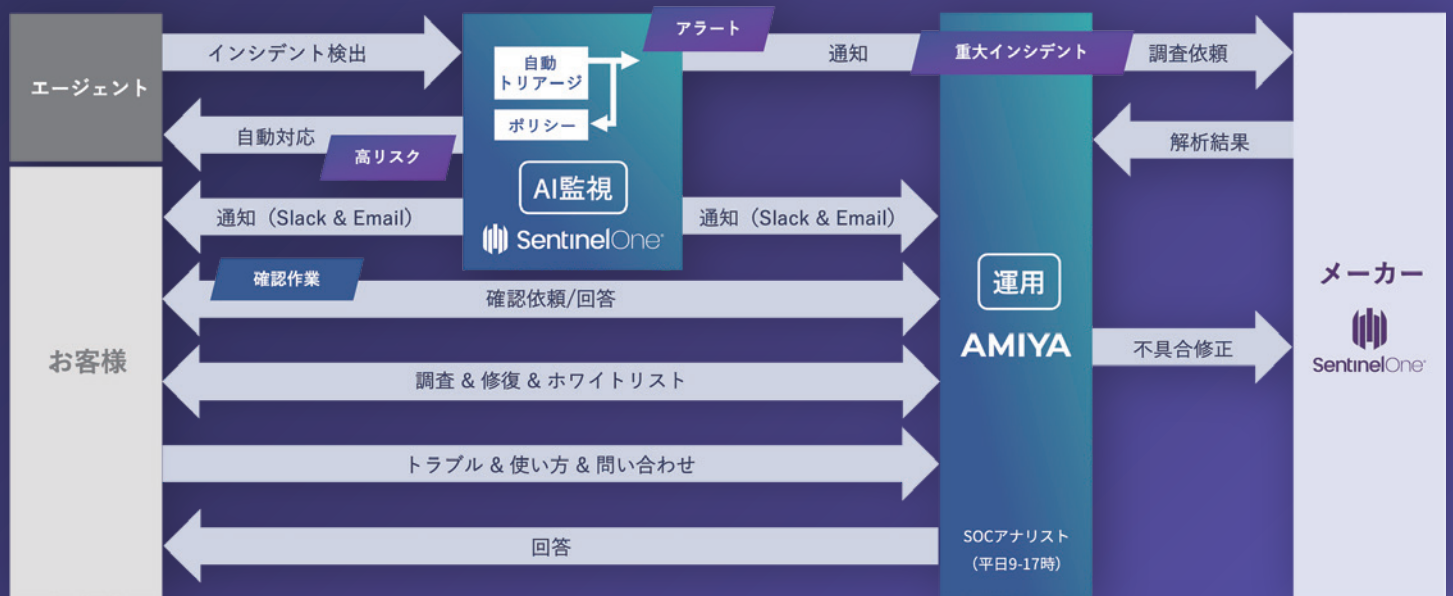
エージェント

インシデント検出

自動
トリアージ

ポリシー

アラート

通知

重大インシデント

調査依頼

解析結果

自動対応

高リスク

AI監視

SentinelOne

通知（Slack & Email）

通知（Slack & Email）

確認作業

確認依頼/回答

運用

AMIYA

メーカー

SentinelOne

お客様

不具合修正

調査 & 修復 & ホワイトリスト

トラブル & 使い方 & 問い合わせ

回答

SOCアナリスト
（平日9-17時）